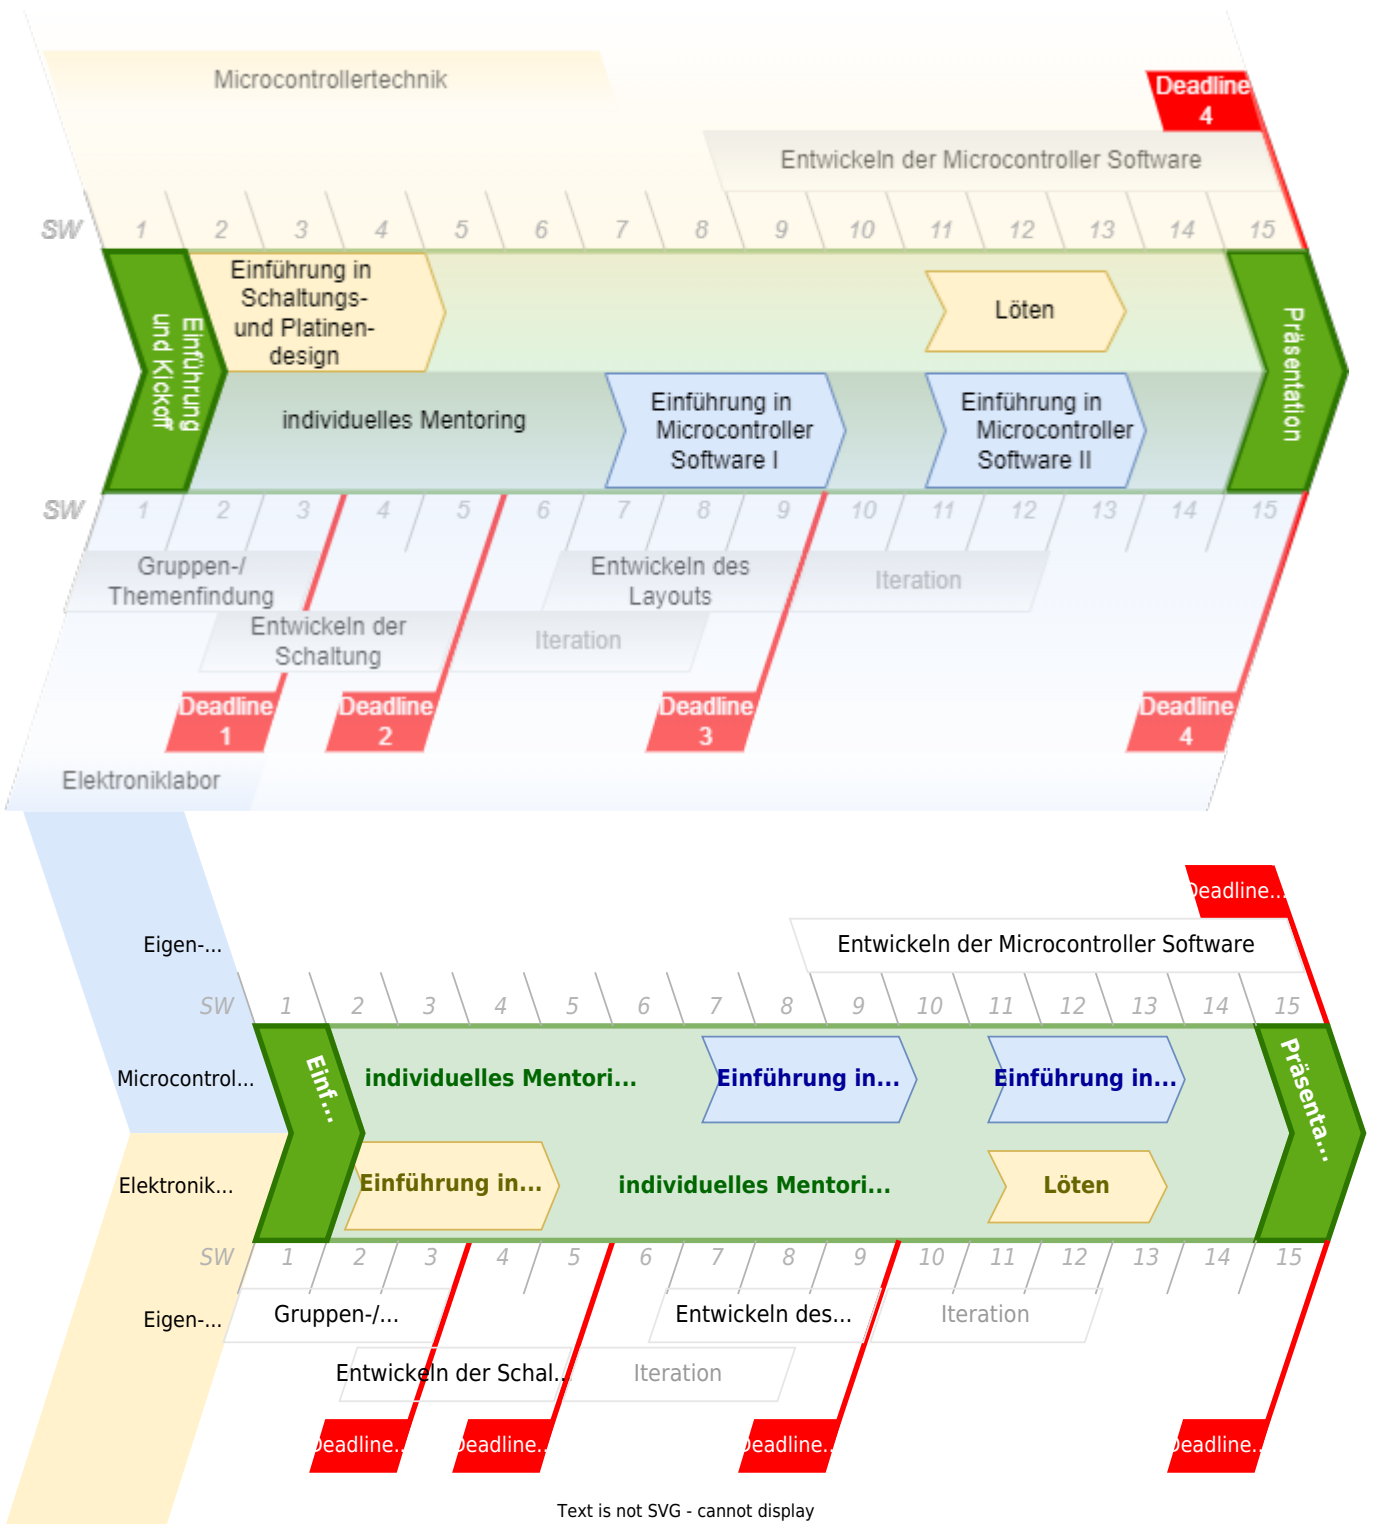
Microcontrollertechnik

Deadline 4

Entwickeln der Microcontroller Software

SW 1 2 3 4 5 6 7 8 9 10 11 12 13 14 15

Einführung und Kickoff

Einführung in Schaltungs- und Platinendesign

Löten

Präsentation

individuelles Mentoring

Einführung in Microcontroller Software I

Einführung in Microcontroller Software II

SW 1 2 3 4 5 6 7 8 9 10 11 12 13 14 15

Gruppen-/ Themenfindung

Entwickeln des Layouts

Iteration

Entwickeln der Schaltung

Iteration

Deadline 1

Deadline 2

Deadline 3

Deadline 4

Elektroniklabor

Deadline...

Eigen-...

Entwickeln der Microcontroller Software

SW 1 2 3 4 5 6 7 8 9 10 11 12 13 14 15

Microcontrol...

Einf...

individuelles Mentori...

Einführung in...

Einführung in...

Präsenta...

Elektronik...

Einführung in...

individuelles Mentori...

Löten

SW 1 2 3 4 5 6 7 8 9 10 11 12 13 14 15

Eigen-...

Gruppen-/...

Entwickeln des...

Iteration

Entwickeln der Schal...

Iteration

Deadline...

Deadline...

Deadline...

Deadline...

Text is not SVG - cannot display